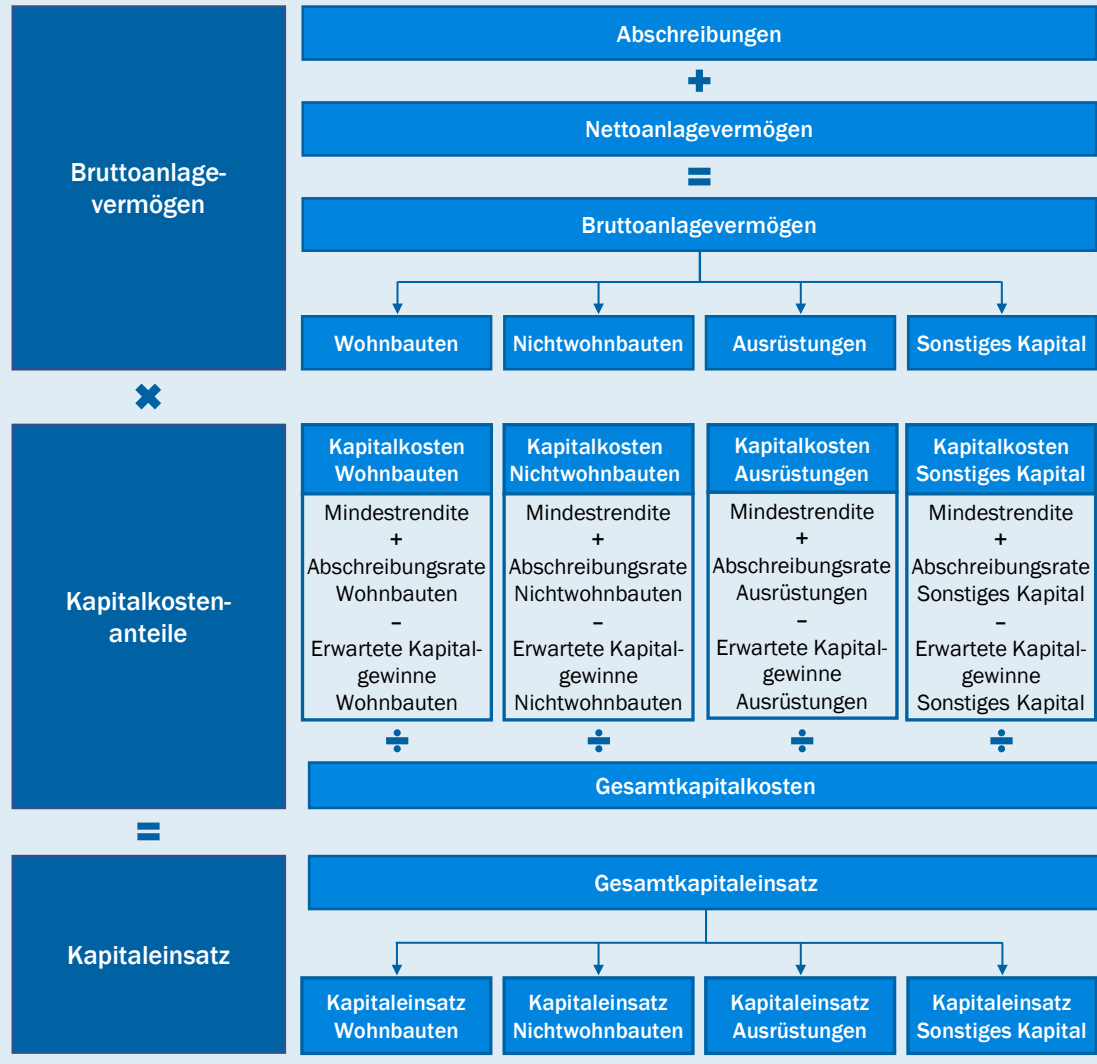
Bruttoanlagevermögen

Abschreibungen

+

Nettoanlagevermögen

=

Bruttoanlagevermögen

Wohnbauten

Nichtwohnbauten

Ausrüstungen

Sonstiges Kapital

×

Kapitalkostenanteile

Kapitalkosten Wohnbauten

Mindestrendite + Abschreibungsrate Wohnbauten – Erwartete Kapitalgewinne Wohnbauten

Kapitalkosten Nichtwohnbauten

Mindestrendite + Abschreibungsrate Nichtwohnbauten – Erwartete Kapitalgewinne Nichtwohnbauten

Kapitalkosten Ausrüstungen

Mindestrendite + Abschreibungsrate Ausrüstungen – Erwartete Kapitalgewinne Ausrüstungen

Kapitalkosten Sonstiges Kapital

Mindestrendite + Abschreibungsrate Sonstiges Kapital – Erwartete Kapitalgewinne Sonstiges Kapital

÷

÷

÷

÷

Gesamtkapitalkosten

=

Kapitaleinsatz

Gesamtkapitaleinsatz

Kapitaleinsatz Wohnbauten

Kapitaleinsatz Nichtwohnbauten

Kapitaleinsatz Ausrüstungen

Kapitaleinsatz Sonstiges Kapital